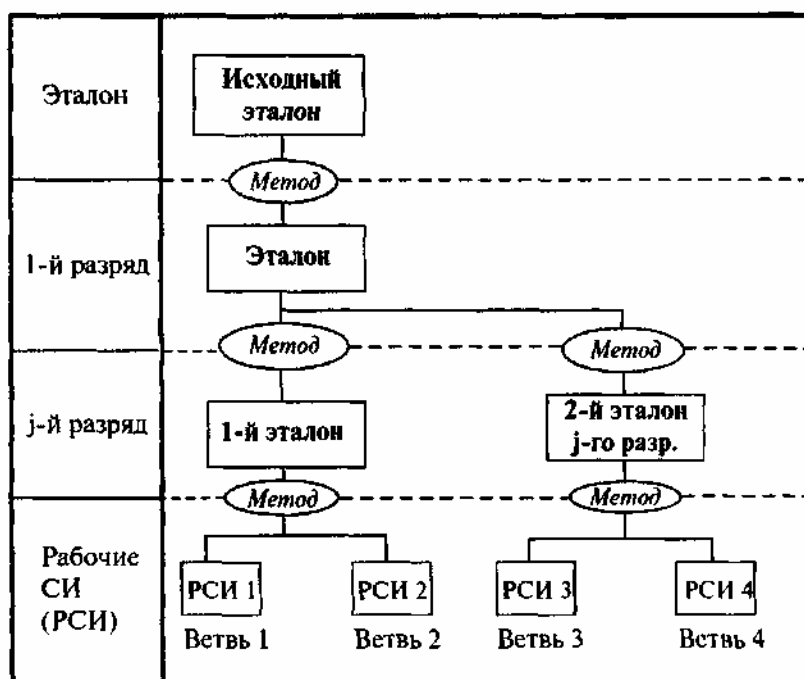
Эталон

Исходный эталон

Метод

1-й разряд

Эталон

Метод

Метод

j-й разряд

1-й эталон

2-й эталон j-го разр.

Метод

Метод

Рабочие СИ (РСИ)

РСИ 1

РСИ 2

РСИ 3

РСИ 4

Ветвь 1

Ветвь 2

Ветвь 3

Ветвь 4